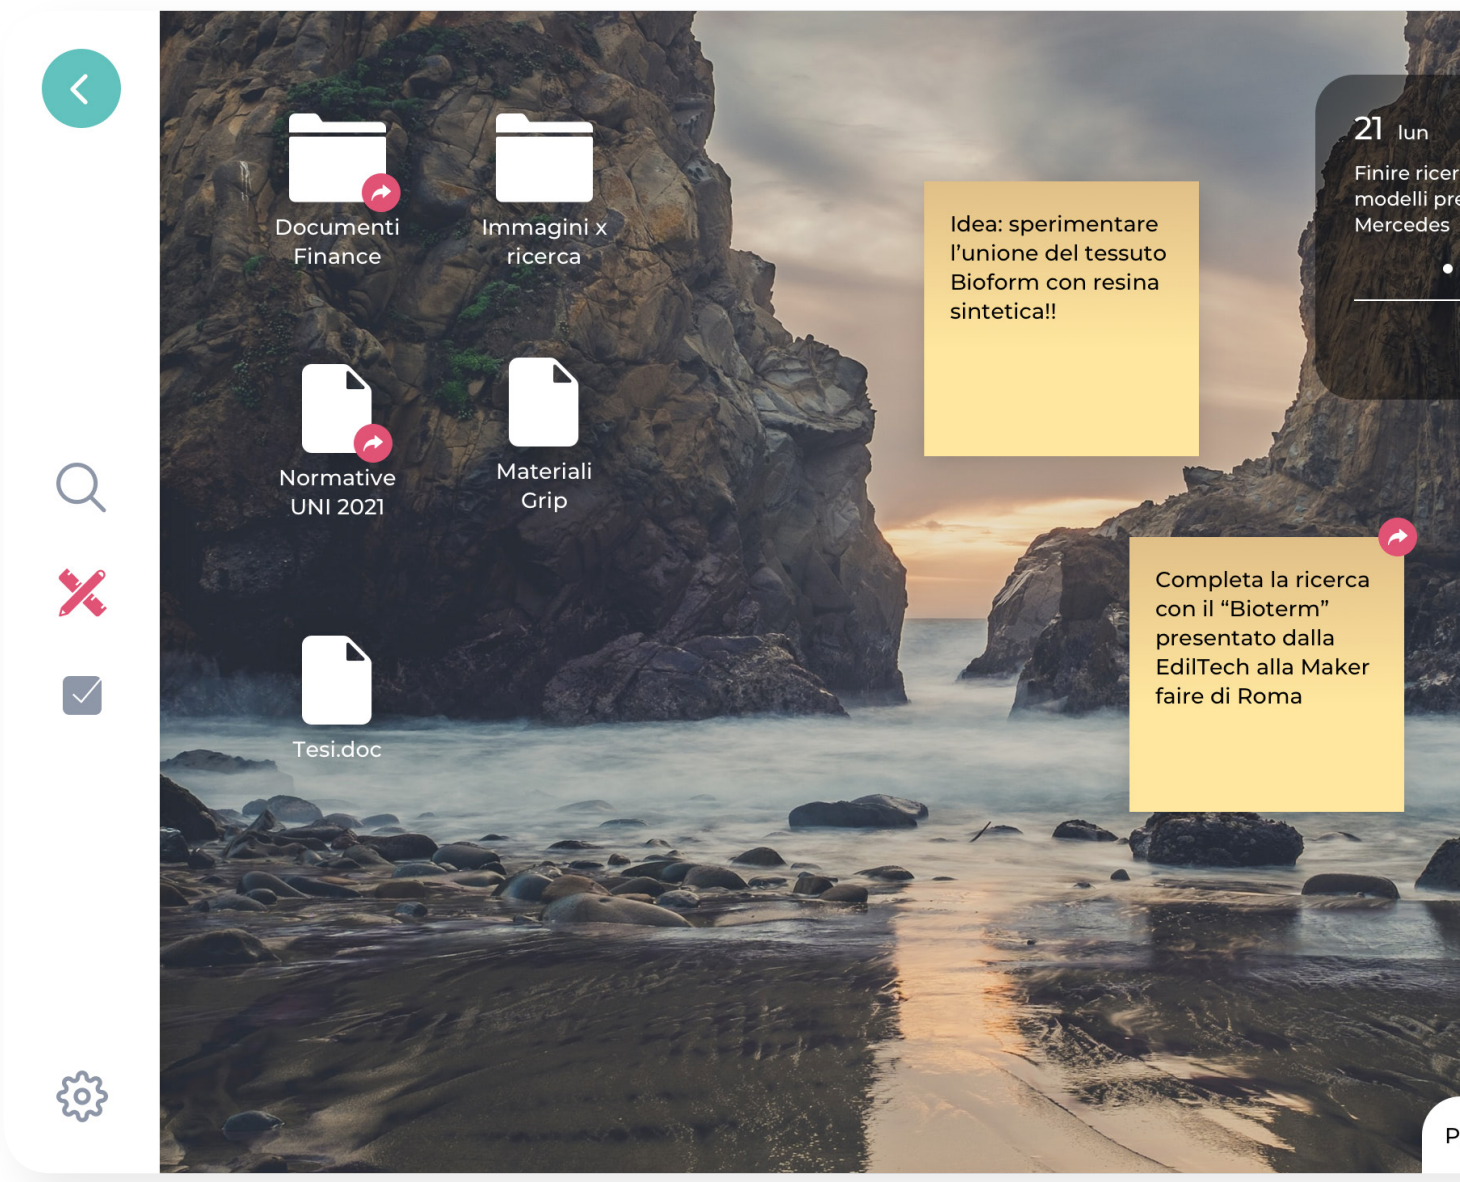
Documenti Finance

Immagini x ricerca

Normative UNI 2021

Materiali Grip

Tesi.doc

Idea: sperimentare l'unione del tessuto Bioform con resina sintetica!!

21 lun

Finire ricer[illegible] modelli pre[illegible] Mercedes

Completa la ricerca con il "Bioterm" presentato dalla EdilTech alla Maker faire di Roma

P